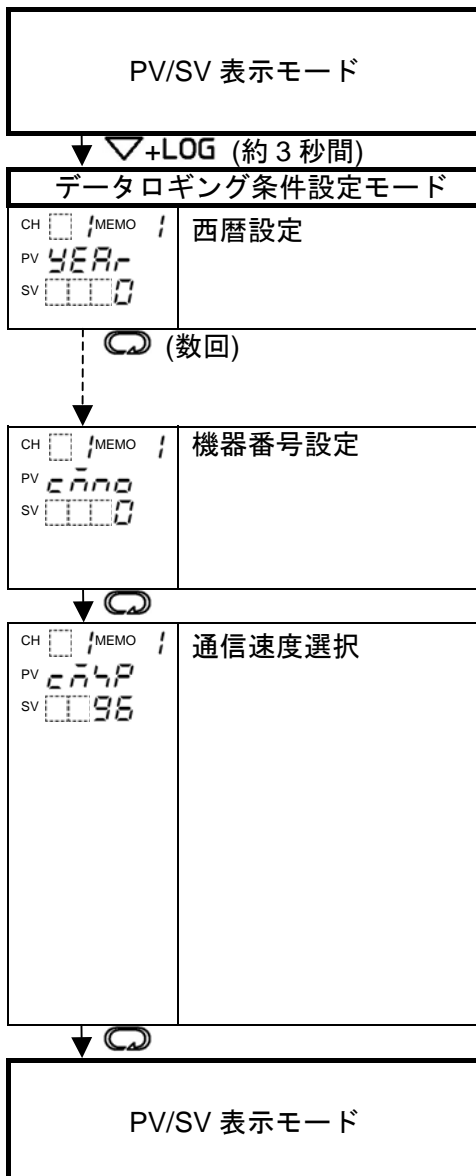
PV/SV 表示モード

▽+LOG (約 3 秒間)

データロギング条件設定モード

CH 1 MEMO 1
PV YEAr
SV 0

西暦設定

(数回)

CH 1 MEMO 1
PV cmno
SV 0

機器番号設定

CH 1 MEMO 1
PV cmSP
SV 96

通信速度選択

PV/SV 表示モード